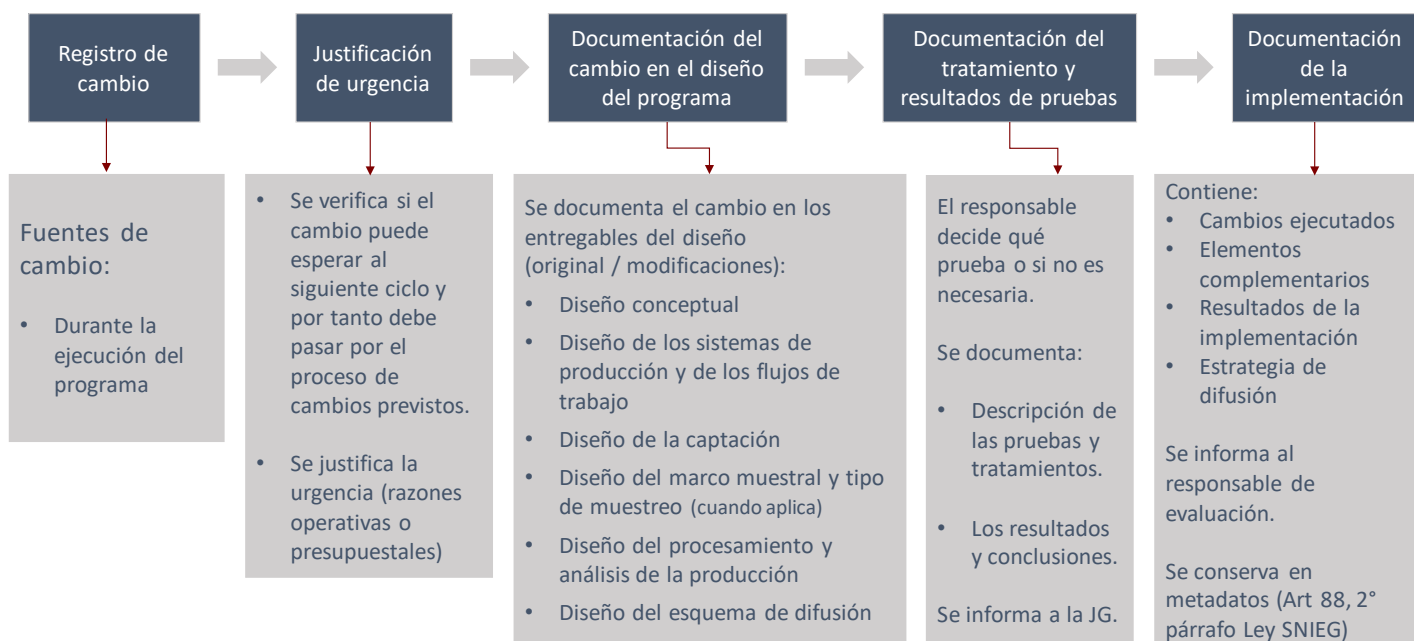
Registro de cambio

Justificación de urgencia

Documentación del cambio en el diseño del programa

Documentación del tratamiento y resultados de pruebas

Documentación de la implementación

Fuentes de cambio:

• Durante la ejecución del programa

• Se verifica si el cambio puede esperar al siguiente ciclo y por tanto debe pasar por el proceso de cambios previstos.

• Se justifica la urgencia (razones operativas o presupuestales)

Se documenta el cambio en los entregables del diseño (original / modificaciones):

• Diseño conceptual
• Diseño de los sistemas de producción y de los flujos de trabajo
• Diseño de la captación
• Diseño del marco muestral y tipo de muestreo (cuando aplica)
• Diseño del procesamiento y análisis de la producción
• Diseño del esquema de difusión

El responsable decide qué prueba o si no es necesaria.

Se documenta:

• Descripción de las pruebas y tratamientos.

• Los resultados y conclusiones.

Se informa a la JG.

Contiene:
• Cambios ejecutados
• Elementos complementarios
• Resultados de la implementación
• Estrategia de difusión

Se informa al responsable de evaluación.

Se conserva en metadatos (Art 88, 2° párrafo Ley SNIEG)